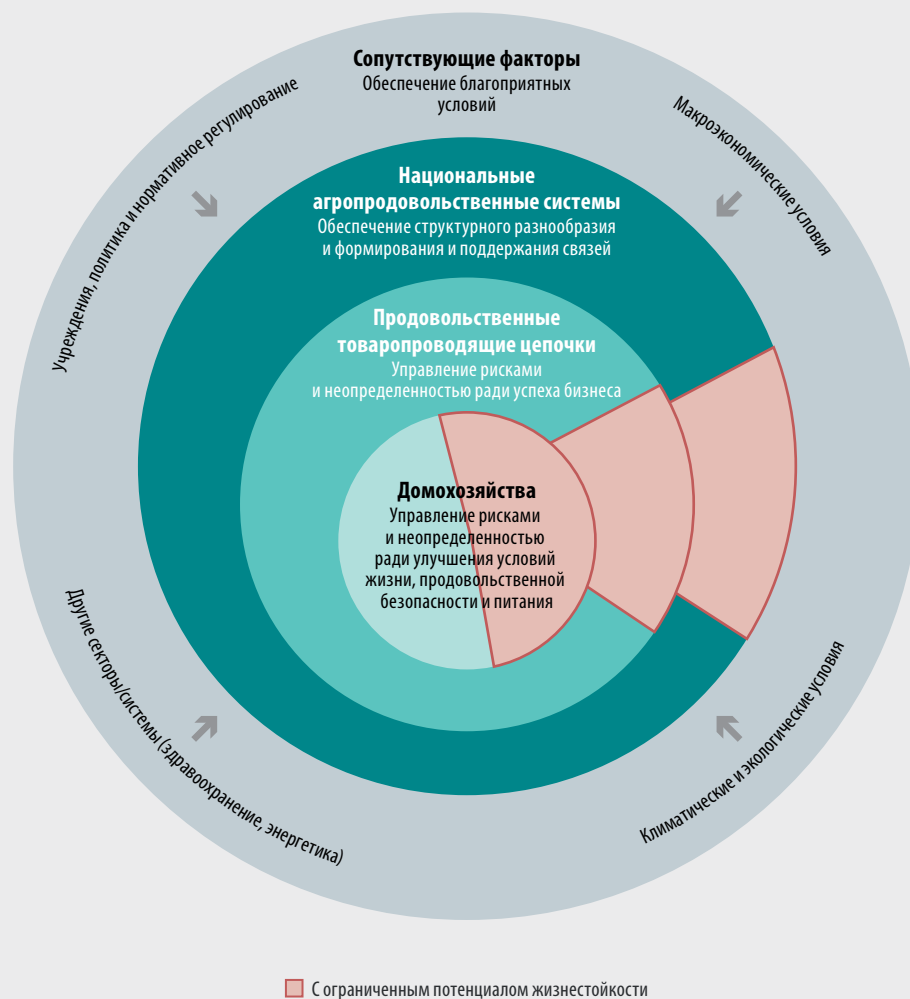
Сопутствующие факторы
Обеспечение благоприятных условий

Учреждения, политика и нормативное регулирование

Макроэкономические условия

Национальные агропродовольственные системы
Обеспечение структурного разнообразия и формирования и поддержания связей

Продовольственные товаропроводящие цепочки
Управление рисками и неопределенностью ради успеха бизнеса

Домохозяйства
Управление рисками и неопределенностью ради улучшения условий жизни, продовольственной безопасности и питания

Другие секторы/системы (здравоохранение, энергетика)

Климатические и экологические условия

С ограниченным потенциалом жизнестойкости